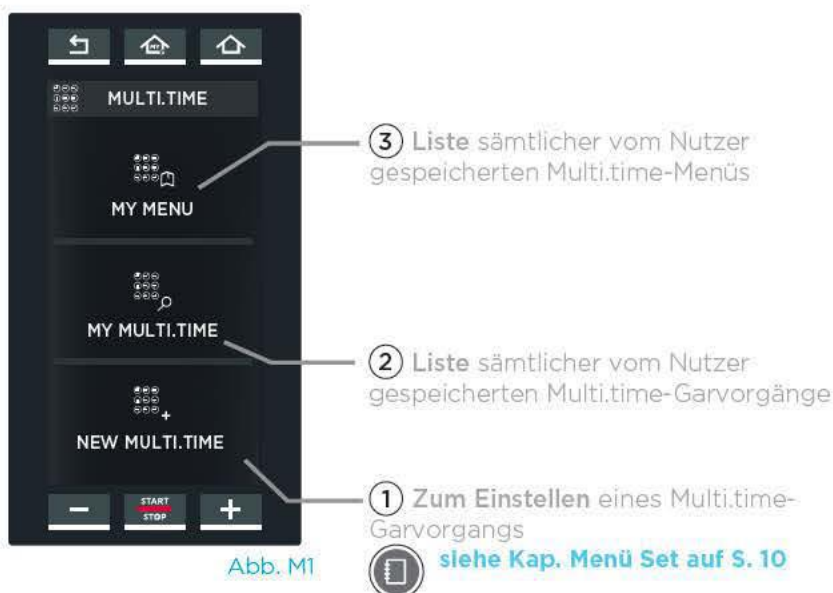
MULTI.TIME

MY MENU

MY MULTI.TIME

NEW MULTI.TIME

START STOP

Abb. M1

③ Liste sämtlicher vom Nutzer gespeicherten Multi.time-Menüs

② Liste sämtlicher vom Nutzer gespeicherten Multi.time-Garvorgänge

① Zum Einstellen eines Multi.time-Garvorgangs

siehe Kap. Menü Set auf S. 10